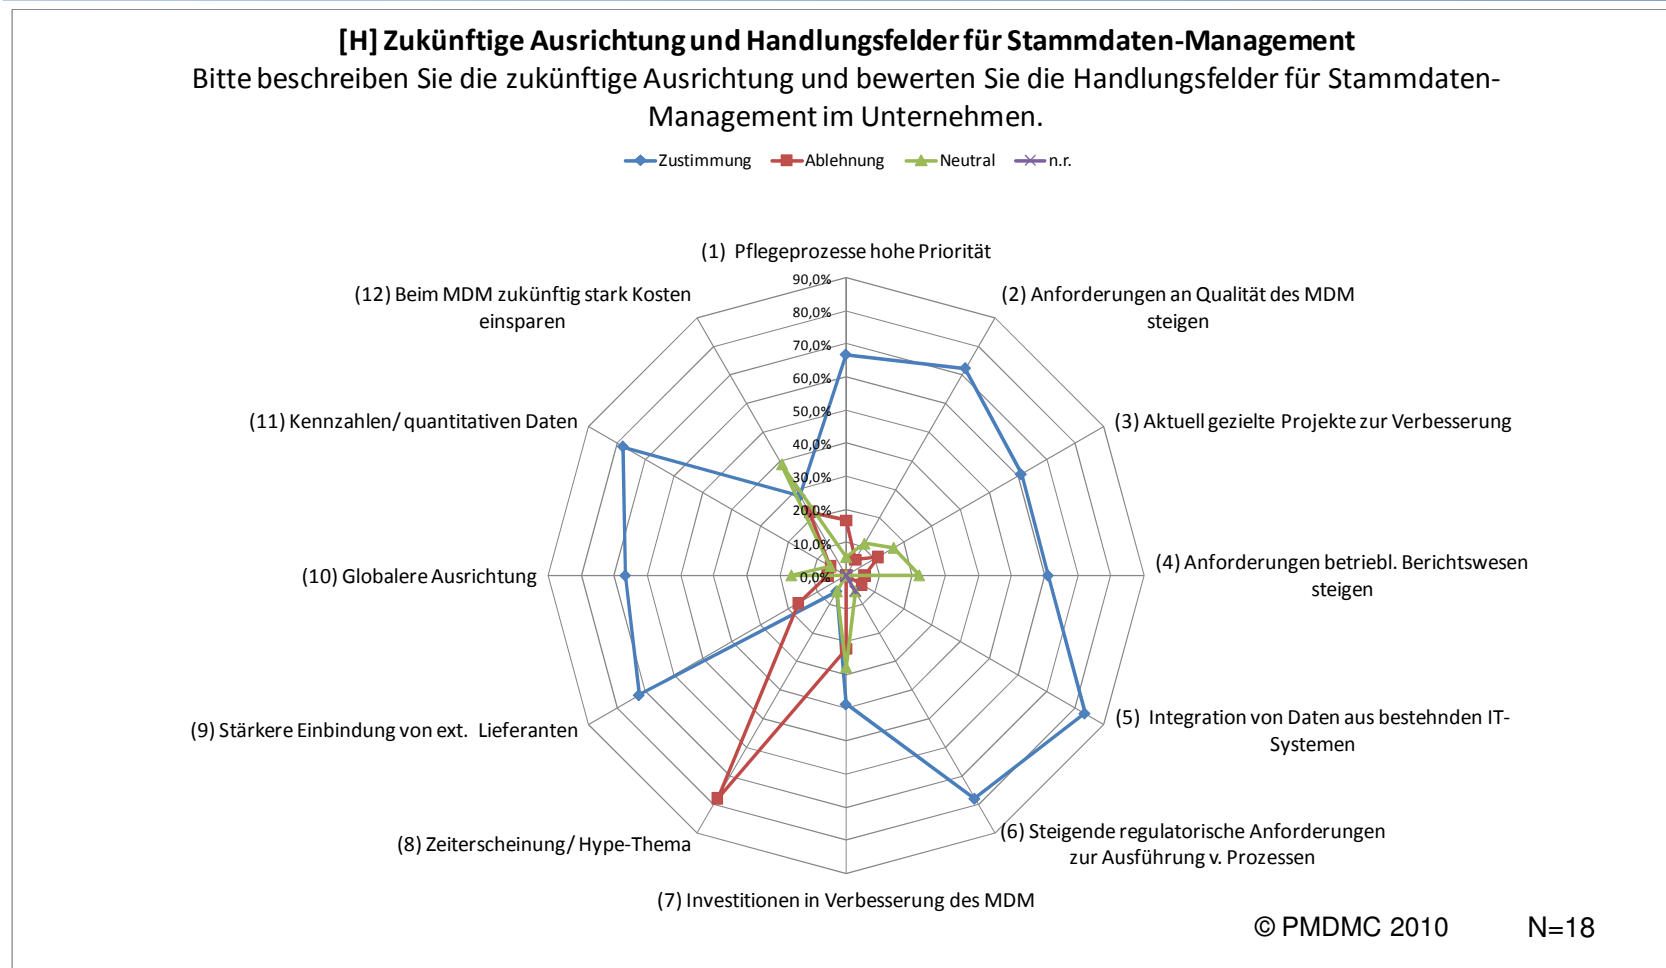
[H] Zukünftige Ausrichtung und Handlungsfelder für Stammdaten-Management

Bitte beschreiben Sie die zukünftige Ausrichtung und bewerten Sie die Handlungsfelder für Stammdaten-Management im Unternehmen.

Zustimmung  Ablehnung  Neutral  n.r.

(1) Pflegeprozesse hohe Priorität

90,0%
80,0%
70,0%
60,0%
50,0%
40,0%
30,0%
20,0%
10,0%
0,0%

(2) Anforderungen an Qualität des MDM steigen

(3) Aktuell gezielte Projekte zur Verbesserung

(4) Anforderungen betriebl. Berichtswesen steigen

(5) Integration von Daten aus bestehnden IT-Systemen

(6) Steigende regulatorische Anforderungen zur Ausführung v. Prozessen

(7) Investitionen in Verbesserung des MDM

(8) Zeiterscheinung/ Hype-Thema

(9) Stärkere Einbindung von ext. Lieferanten

(10) Globalere Ausrichtung

(11) Kennzahlen/ quantitativen Daten

(12) Beim MDM zukünftig stark Kosten einsparen

© PMDMC 2010

N=18